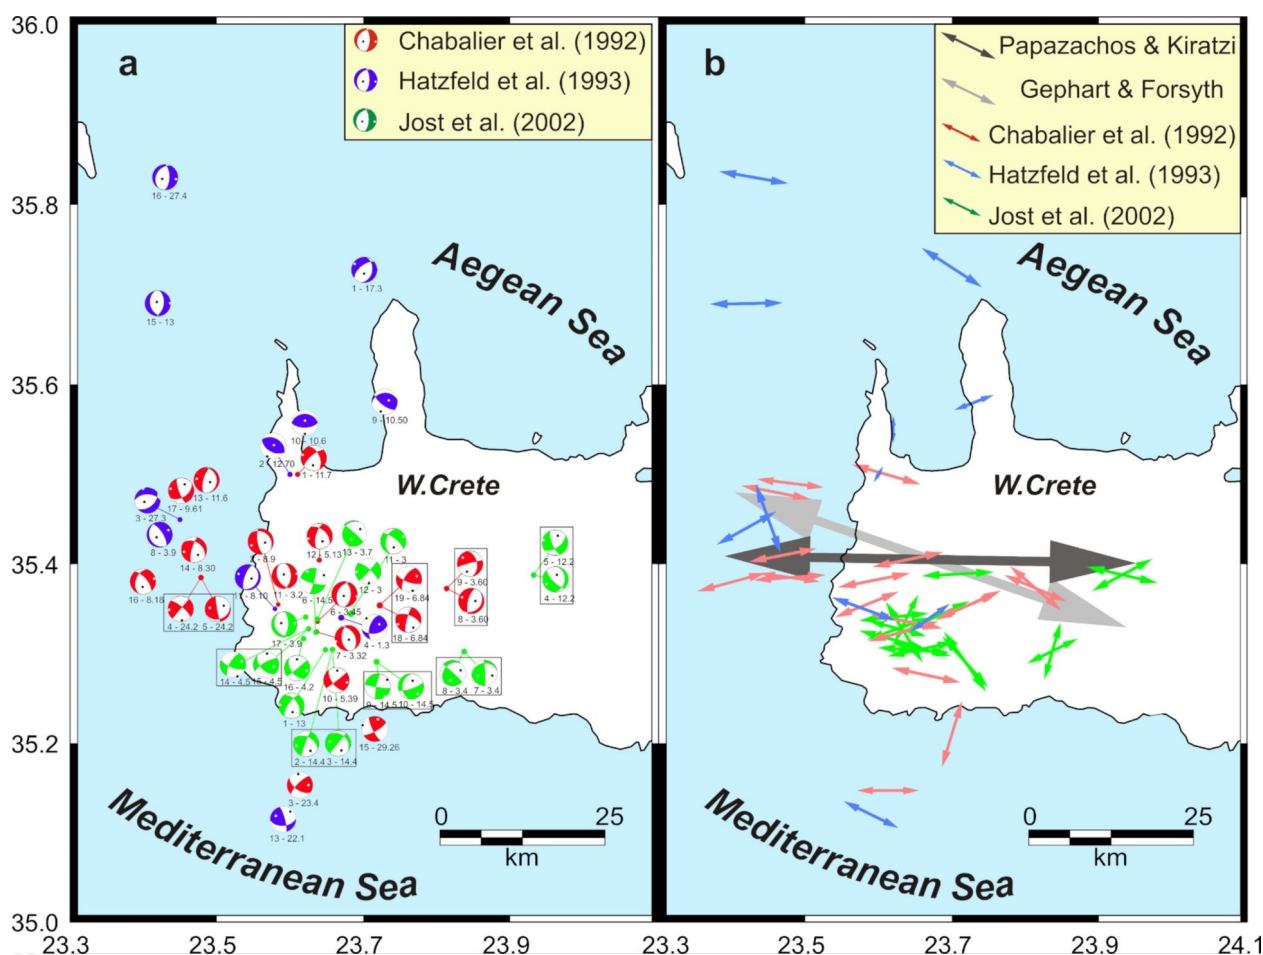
36.0
35.8
35.6
35.4
35.2
35.0

a

Chabalier et al. (1992)
Hatzfeld et al. (1993)
Jost et al. (2002)

16 - 27.4
15 - 13
1 - 17.3
9 - 10.50
10 - 10.6
2 - 12.70
1 - 11.7
3 - 27.3
17 - 9.61
13 - 11.6
8 - 3.9
14 - 8.30
16 - 8.18
4 - 24.2
5 - 24.2
6 - 8.9
12 - 5.13
13 - 3.7
11 - 3
12 - 3
11 - 3.2
6 - 14.5
6 - 3.45
19 - 6.84
18 - 6.84
9 - 3.60
8 - 3.60
5 - 12.2
4 - 12.2
17 - 3.9
7 - 3.32
4 - 1.3
14 - 4.5
15 - 4.5
16 - 4.2
10 - 5.39
9 - 14.5
10 - 14.5
8 - 3.4
7 - 3.4
1 - 13
2 - 14.4
3 - 14.4
15 - 29.26
3 - 23.4
13 - 22.1

Aegean Sea
W.Crete
Mediterranean Sea

0 25
km

b

Papazachos & Kiratzi
Gephart & Forsyth
Chabalier et al. (1992)
Hatzfeld et al. (1993)
Jost et al. (2002)

Aegean Sea
W.Crete
Mediterranean Sea

0 25
km

23.3 23.5 23.7 23.9 23.3 23.5 23.7 23.9 24.1